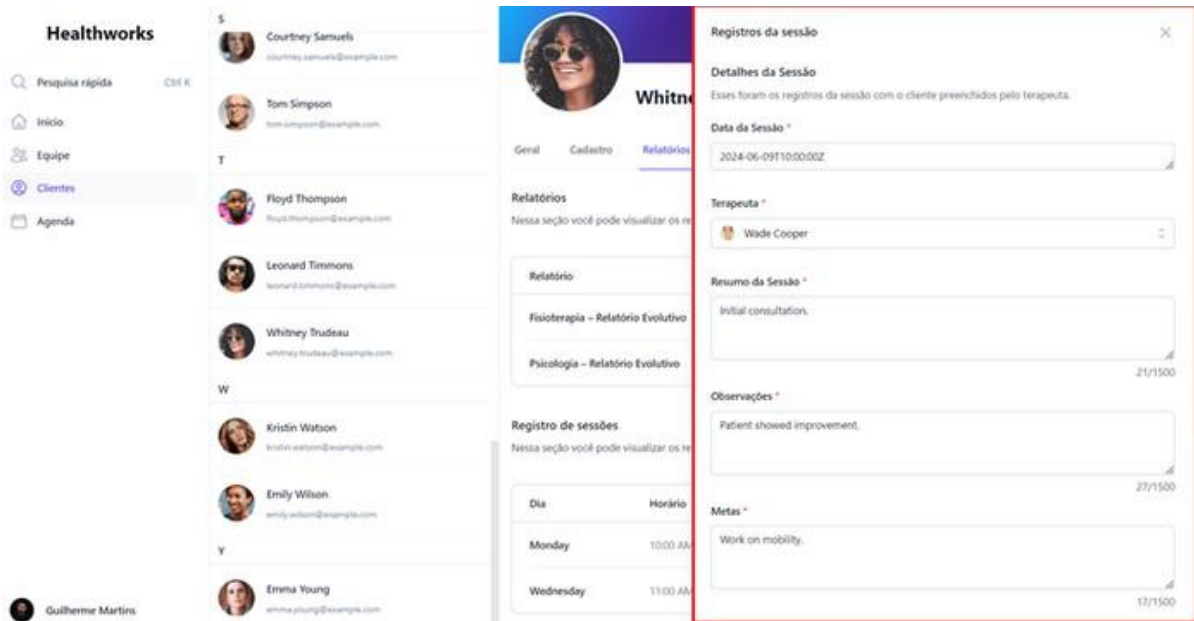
Healthworks

Pesquisa rápida Ctrl K

Início

Equipe

Clientes

Agenda

Guilherme Martins

S

Courtney Samuels
courtney.samuels@example.com

Tom Simpson
tom.simpson@example.com

T

Floyd Thompson
floyd.thompson@example.com

Leonard Timmons
leonard.timmons@example.com

Whitney Trudeau
whitney.trudeau@example.com

W

Kristin Watson
kristin.watson@example.com

Emily Wilson
emily.wilson@example.com

Y

Emma Young
emma.young@example.com

Whitn

Geral Cadastro Relatórios

Relatórios
Nessa seção você pode visualizar os re

| Relatório |
|---|
| Fisioterapia – Relatório Evolutivo |
| Psicologia – Relatório Evolutivo |

Registro de sessões
Nessa seção você pode visualizar os re

| Dia | Horário |
|---|---|
| Monday | 10:00 AM |
| Wednesday | 11:00 AM |

Registros da sessão

Detalhes da Sessão
Esses foram os registros da sessão com o cliente preenchidos pelo terapeuta.

Data da Sessão *
2024-06-09T10:00:00Z

Terapeuta *
Wade Cooper

Resumo da Sessão *
Initial consultation.
21/1500

Observações *
Patient showed improvement.
27/1500

Metas *
Work on mobility.
17/1500